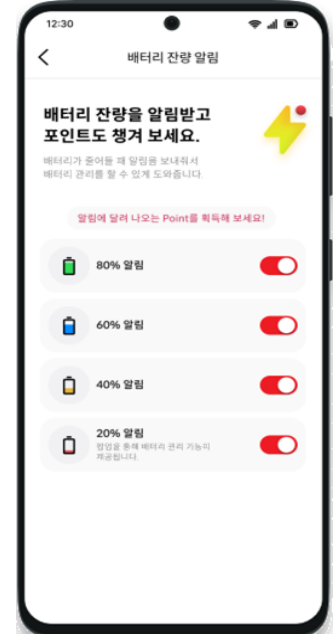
12:30

배터리 잔량 알림

배터리 잔량을 알림받고
포인트도 챙겨 보세요.

배터리가 줄어들 때 알림을 보내줘서
배터리 관리를 할 수 있게 도와줍니다.

알림에 달려 나오는 Point를 획득해 보세요!

80% 알림

60% 알림

40% 알림

20% 알림
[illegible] 배터리 관리 기능이 제공됩니다.